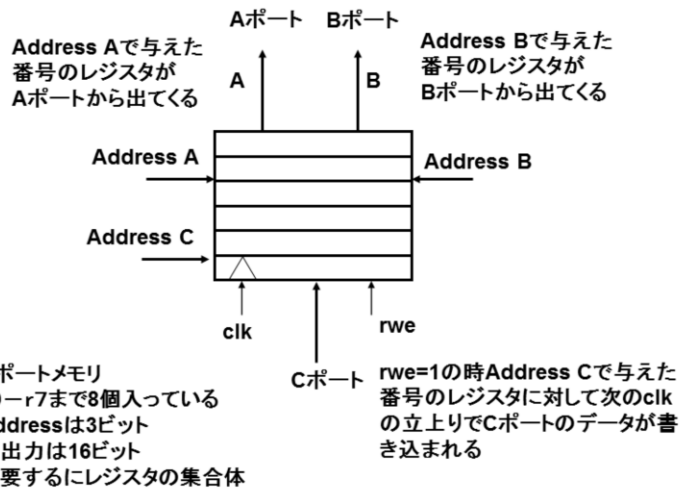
Aポート Bポート

Address Aで与えた番号のレジスタがAポートから出てくる

A

B

Address Bで与えた番号のレジスタがBポートから出てくる

Address A

Address B

Address C

clk

rwe

ポートメモリ
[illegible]〜r7まで8個入っている
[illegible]ddressは3ビット
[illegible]出力は16ビット
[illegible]要するにレジスタの集合体

Cポート

rwe=1の時Address Cで与えた番号のレジスタに対して次のclkの立上りでCポートのデータが書き込まれる